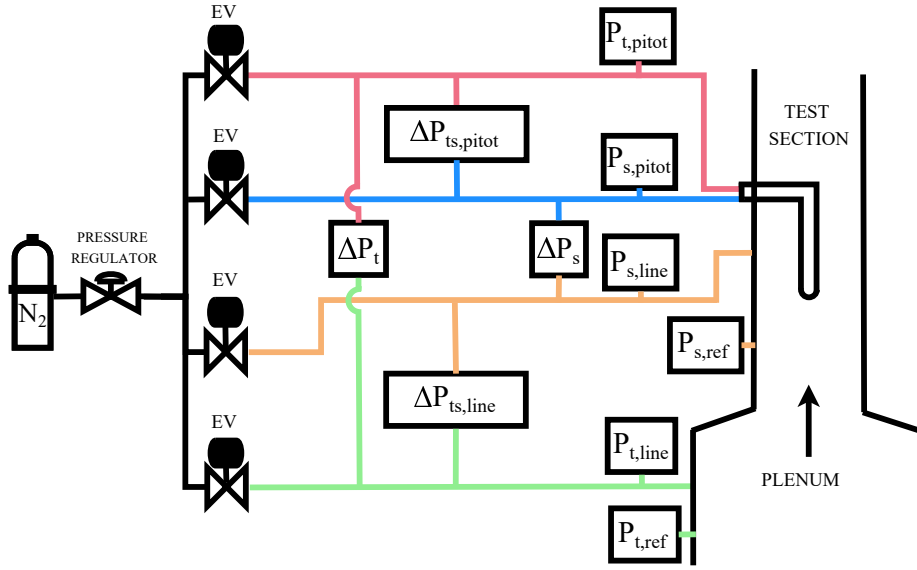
EV

$P_{t,pitot}$

TEST SECTION

$\Delta P_{ts,pitot}$

EV

$P_{s,pitot}$

PRESSURE REGULATOR

$N_2$

$\Delta P_t$

$\Delta P_s$

$P_{s,line}$

EV

$P_{s,ref}$

$\Delta P_{ts,line}$

EV

$P_{t,line}$

PLENUM

$P_{t,ref}$